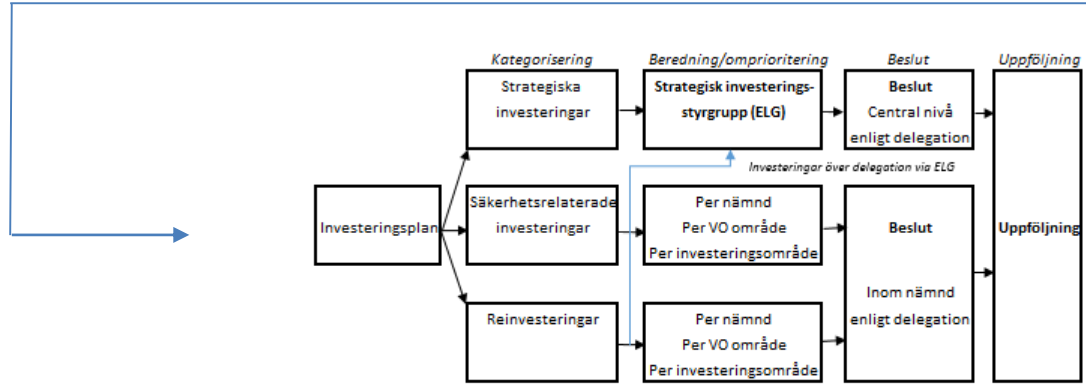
Kategorisering

Beredning/omprioritering

Beslut

Uppföljning

Strategiska investeringar

Strategisk investeringsstyrgrupp (ELG)

Beslut
Central nivå enligt delegation

Investeringar över delegation via ELG

Investeringsplan

Säkerhetsrelaterade investeringar

Per nämnd
Per VO område
Per investeringsområde

Beslut

Inom nämnd enligt delegation

Uppföljning

Reinvesteringar

Per nämnd
Per VO område
Per investeringsområde